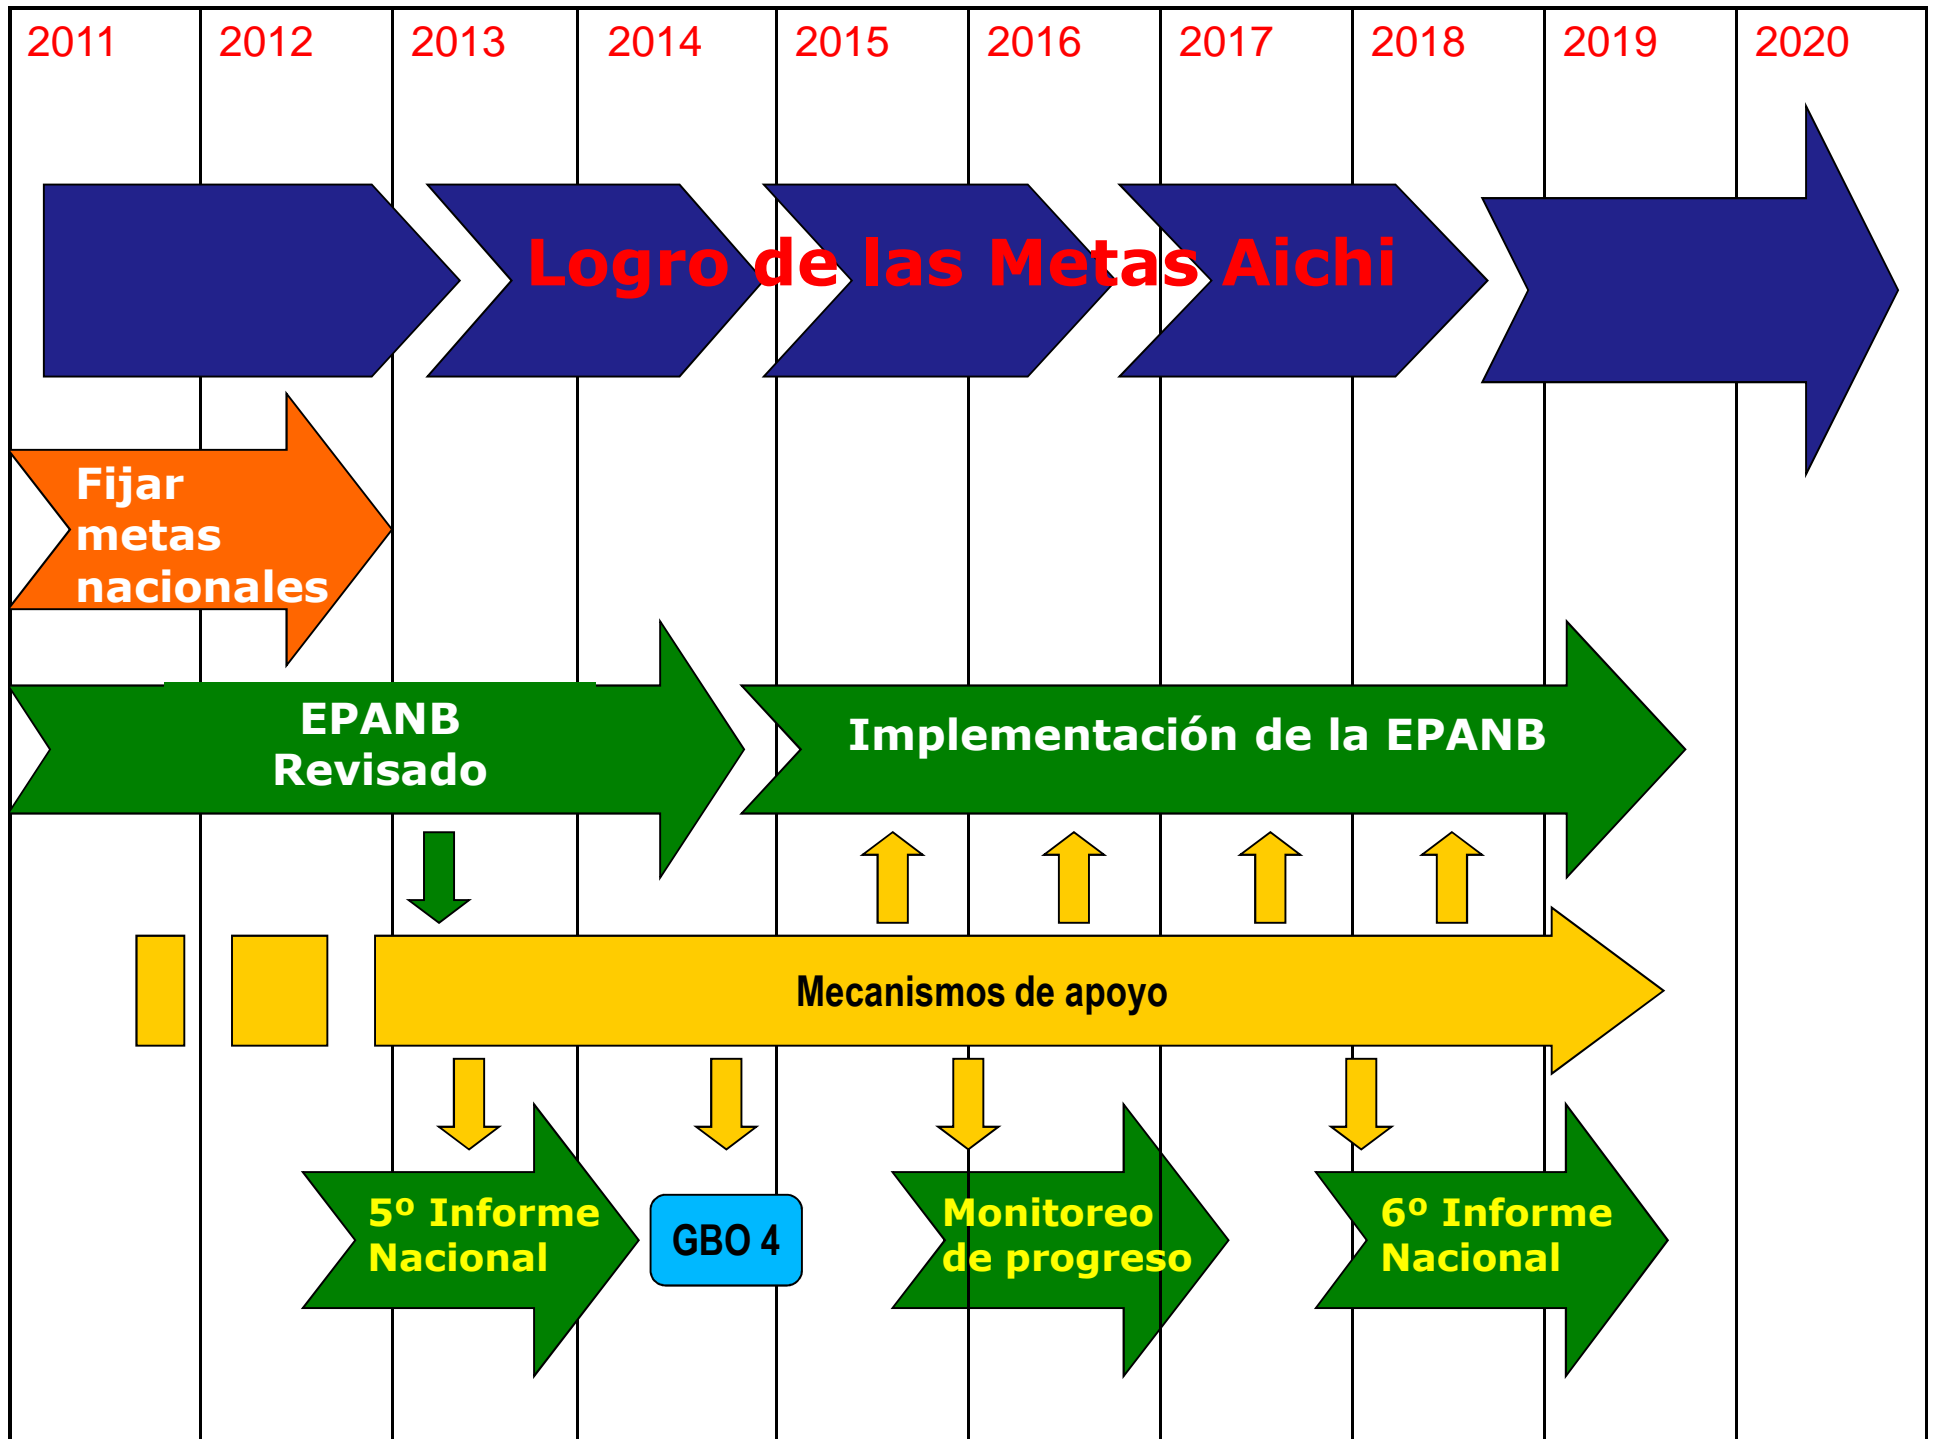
| 2011 | 2012 | 2013 | 2014 | 2015 | 2016 | 2017 | 2018 | 2019 | 2020 |
|---|---|---|---|---|---|---|---|---|---|

Logro de las Metas Aichi

Fijar metas nacionales

EPANB Revisado

Implementación de la EPANB

Mecanismos de apoyo

5º Informe Nacional

GBO 4

Monitoreo de progreso

6º Informe Nacional